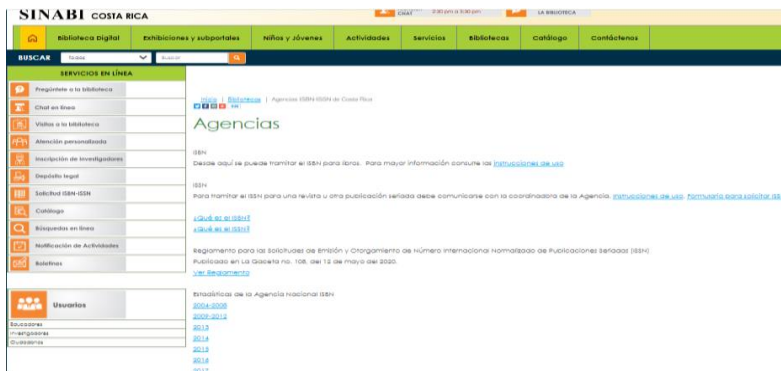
SINABI COSTA RICA

CHAT 8:00 am a 3:30 pm

LA BIBLIOTECA

Biblioteca Digital | Exhibiciones y subportales | Niños y Jóvenes | Actividades | Servicios | Bibliotecas | Catálogo | Contáctenos

BUSCAR Todos Buscar

SERVICIOS EN LÍNEA

Pregúntele a la biblioteca

Chat en línea

Visitas a la biblioteca

Atención personalizada

Inscripción de investigadores

Depósito legal

Solicitud ISBN-ISSN

Catálogo

Búsquedas en línea

Notificación de Actividades

Boletines

Usuarios

Educadores

Investigadores

Ciudadanos

Inicio | Bibliotecas | Agencias ISBN-ISSN de Costa Rica

Agencias

ISBN
Desde aquí se puede tramitar el ISBN para libros. Para mayor información consulte las instrucciones de uso

ISSN
Para tramitar el ISSN para una revista u otra publicación seriada debe comunicarse con la coordinadora de la Agencia. Instrucciones de uso, Formulario para solicitar ISS

¿Qué es el ISBN?
¿Qué es el ISSN?

Reglamento para las Solicitudes de Emisión y Otorgamiento de Número Internacional Normalizado de Publicaciones Seriadas (ISSN)
Publicado en La Gaceta no. 108, del 12 de mayo del 2020.
Ver Reglamento

Estadísticas de la Agencia Nacional ISBN
2004-2008
2009-2012
2013
2014
2015
2016
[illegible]